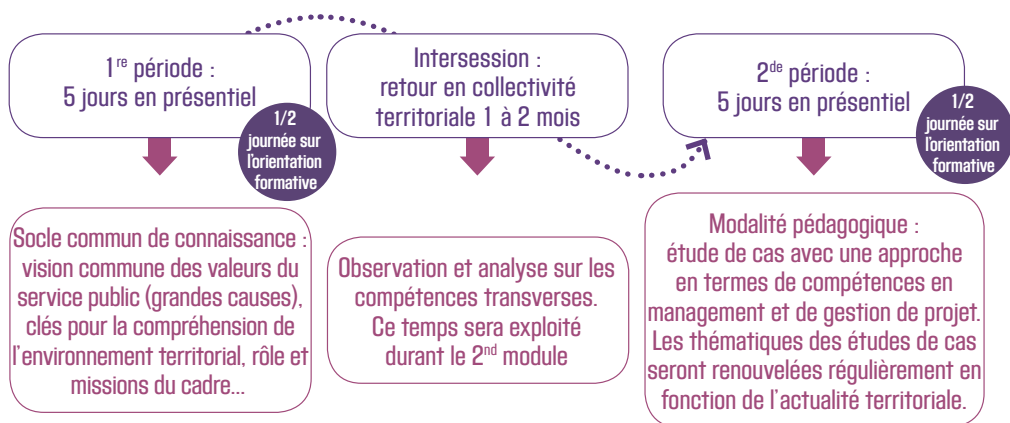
1$^{re}$ période : 5 jours en présentiel

1/2 journée sur l'orientation formative

Intersession : retour en collectivité territoriale 1 à 2 mois

2$^{de}$ période : 5 jours en présentiel

1/2 journée sur l'orientation formative

Socle commun de connaissance : vision commune des valeurs du service public (grandes causes), clés pour la compréhension de l'environnement territorial, rôle et missions du cadre...

Observation et analyse sur les compétences transverses. Ce temps sera exploité durant le 2$^{nd}$ module

Modalité pédagogique : étude de cas avec une approche en termes de compétences en management et de gestion de projet. Les thématiques des études de cas seront renouvelées régulièrement en fonction de l'actualité territoriale.